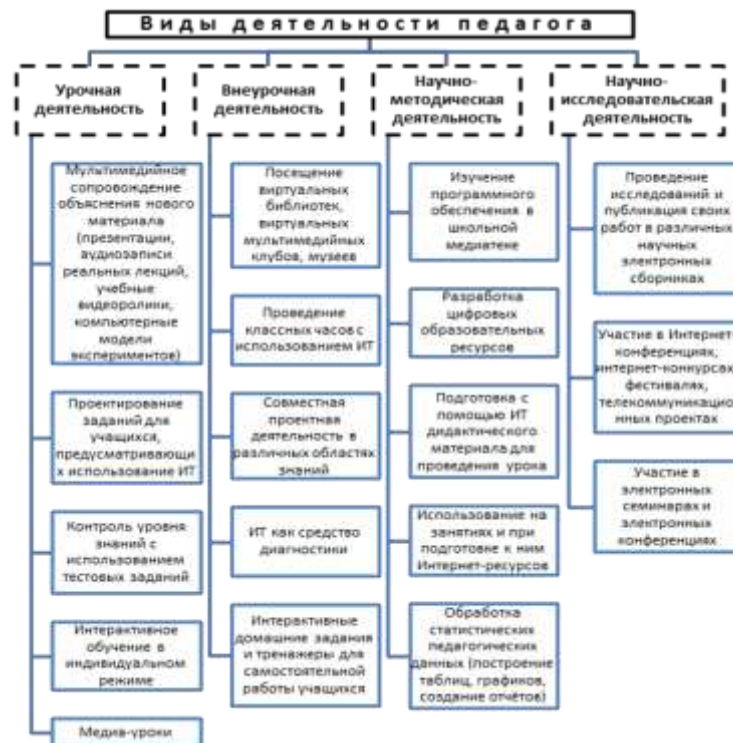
Виды деятельности педагога

Урочная деятельность

Мультимедийное сопровождение объяснения нового материала (презентации, аудиозаписи реальных лекций, учебные видеоролики, компьютерные модели экспериментов)

Проектирование заданий для учащихся, предусматривающих использование ИТ

Контроль уровня знаний с использованием тестовых заданий

Интерактивное обучение в индивидуальном режиме

Медиа-уроки

Внеурочная деятельность

Посещение виртуальных библиотек, виртуальных мультимедийных клубов, музеев

Проведение классных часов с использованием ИТ

Совместная проектная деятельность в различных областях знаний

ИТ как средство диагностики

Интерактивные домашние задания и тренажеры для самостоятельной работы учащихся

Научно-методическая деятельность

Изучение программного обеспечения в школьной медиатеке

Разработка цифровых образовательных ресурсов

Подготовка с помощью ИТ дидактического материала для проведения урока

Использование на занятиях и при подготовке к ним Интернет-ресурсов

Обработка статистических педагогических данных (построение таблиц, графиков, создание отчётов)

Научно-исследовательская деятельность

Проведение исследований и публикация своих работ в различных научных электронных сборниках

Участие в Интернет-конференциях, интернет-конкурсах, фестивалях, телекоммуникационных проектах

Участие в электронных семинарах и электронных конференциях